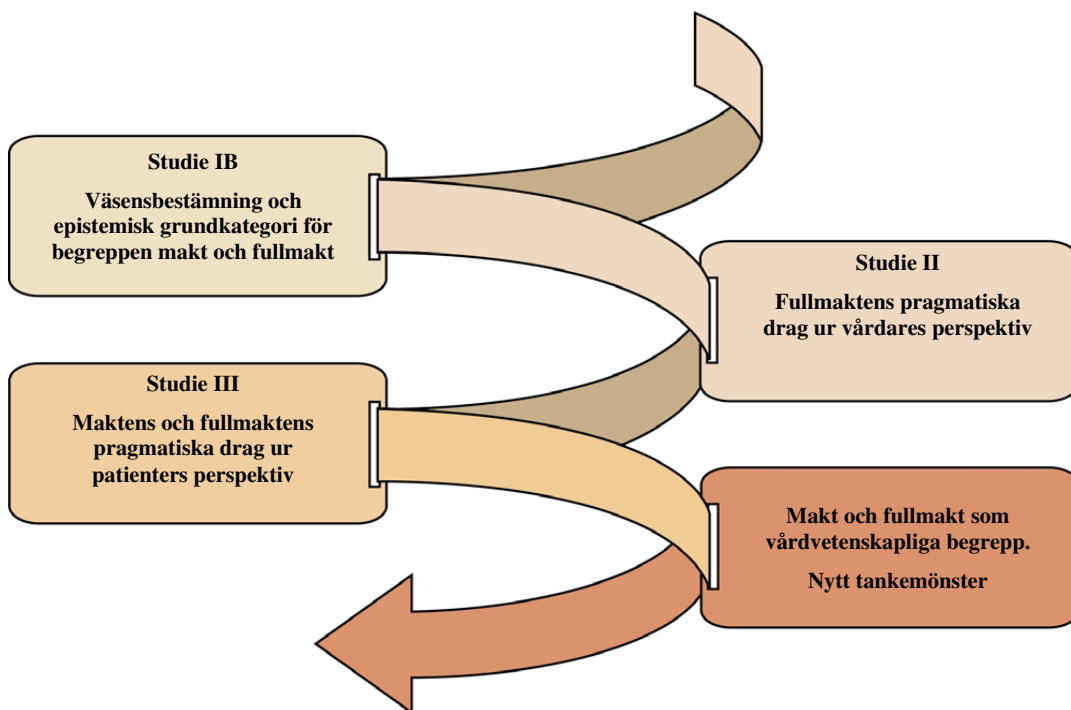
Studie IB

Väsensbestämning och epistemisk grundkategori för begreppen makt och fullmakt

Studie II

Fullmaktens pragmatiska drag ur vårdares perspektiv

Studie III

Maktens och fullmaktens pragmatiska drag ur patienters perspektiv

Makt och fullmakt som vårdvetenskapliga begrepp.

Nytt tankemönster